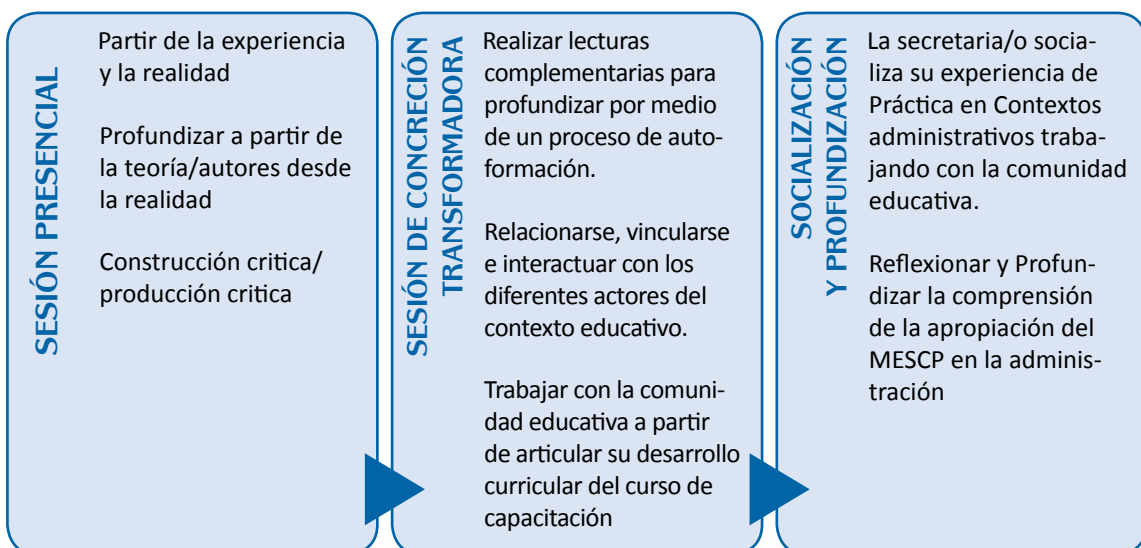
SESIÓN PRESENCIAL

Partir de la experiencia y la realidad

Profundizar a partir de la teoría/autores desde la realidad

Construcción critica/ producción critica

SESIÓN DE CONCRECIÓN TRANSFORMADORA

Realizar lecturas complementarias para profundizar por medio de un proceso de autoformación.

Relacionarse, vincularse e interactuar con los diferentes actores del contexto educativo.

Trabajar con la comunidad educativa a partir de articular su desarrollo curricular del curso de capacitación

SOCIALIZACIÓN Y PROFUNDIZACIÓN

La secretaria/o socializa su experiencia de Práctica en Contextos administrativos trabajando con la comunidad educativa.

Reflexionar y Profundizar la comprensión de la apropiación del MESCP en la administración